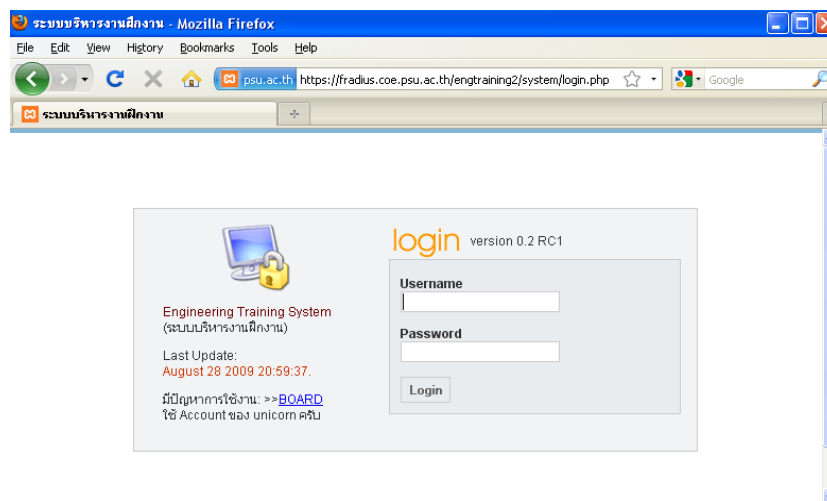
ระบบบริหารงานฝึกงาน - Mozilla Firefox

File Edit View History Bookmarks Tools Help

psu.ac.th https://fradius.coe.psu.ac.th/engtraining2/system/login.php

Google

ระบบบริหารงานฝึกงาน

login version 0.2 RC1

Engineering Training System
(ระบบบริหารงานฝึกงาน)

Last Update:
August 28 2009 20:59:37.

มีปัญหาการใช้งาน: >>BOARD
ใช้ Account ของ unicorn ครับ

Username

Password

Login